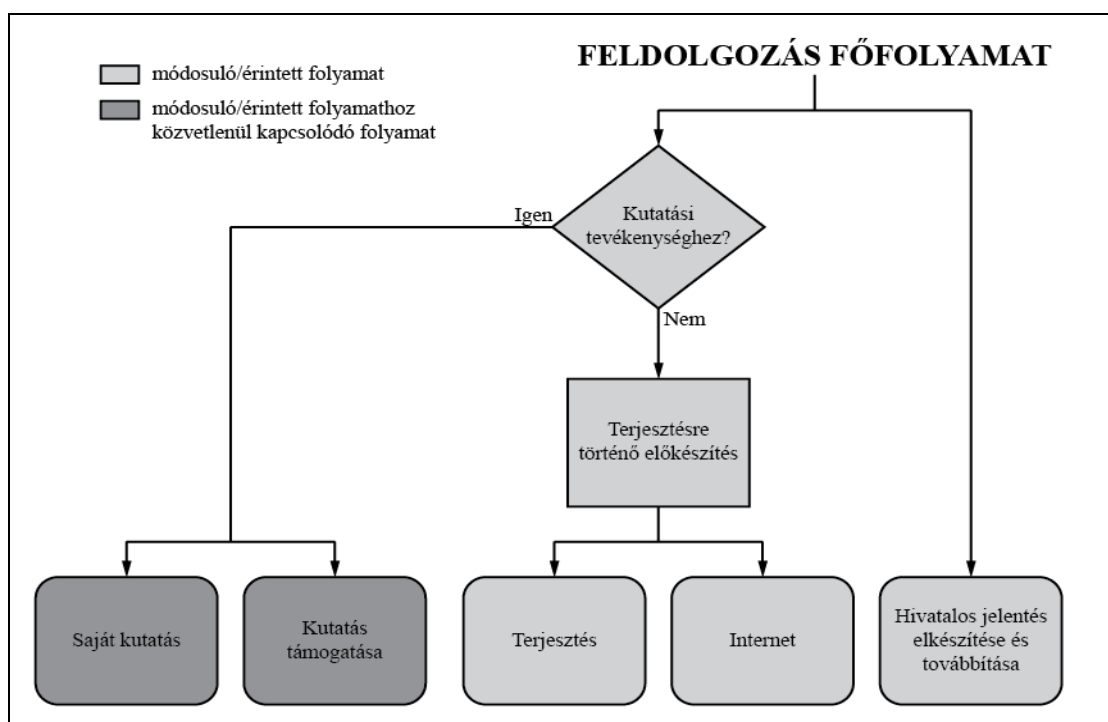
módosuló/érintett folyamat

módosuló/érintett folyamathoz közvetlenül kapcsolódó folyamat

FELDOLGOZÁS FŐFOLYAMAT

Kutatási tevékenységhez?

Igen

Nem

Terjesztésre történő előkészítés

Saját kutatás

Kutatás támogatása

Terjesztés

Internet

Hivatalos jelentés elkészítése és továbbítása